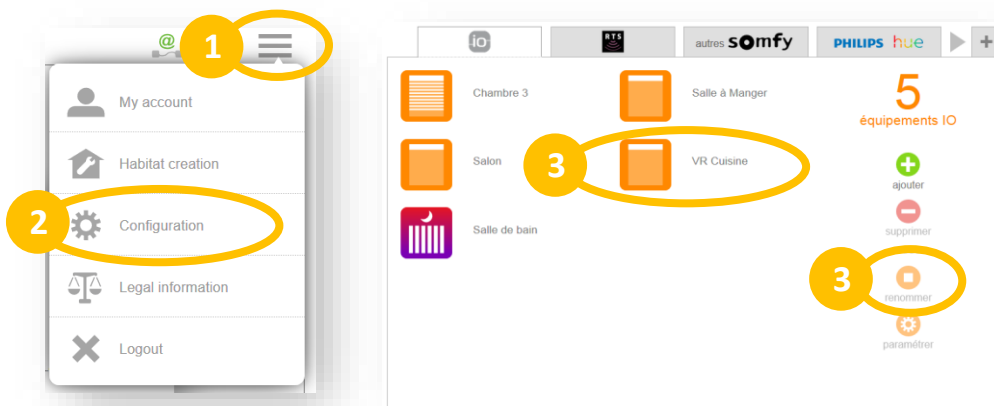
1

My account

Habitat creation

2

Configuration

Legal information

Logout

IO

RTS

autres somfy

PHILIPS hue

Chambre 3

Salle à Manger

5

équipements IO

Salon

3

VR Cuisine

ajouter

supprimer

Salle de bain

3

renommer

paramétrer